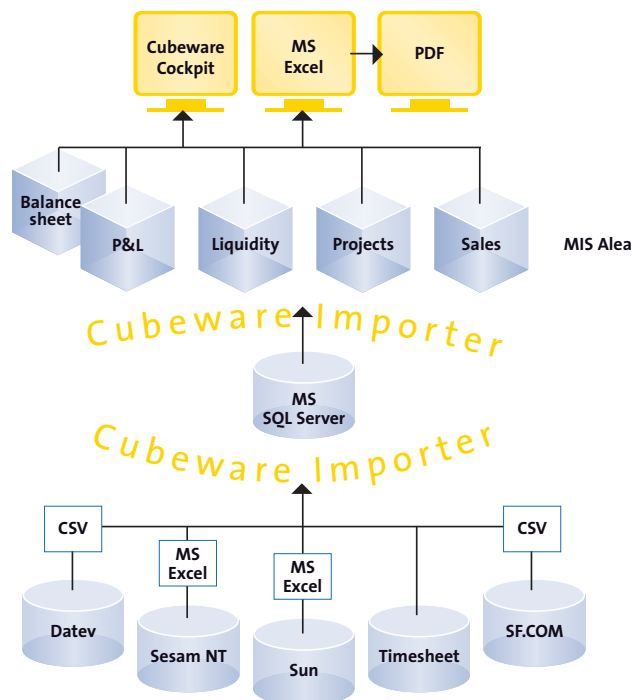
Cubeware Cockpit

MS Excel

PDF

Balance sheet

P&L

Liquidity

Projects

Sales

MIS Alea

Cubeware Importer

MS SQL Server

Cubeware Importer

CSV

MS Excel

MS Excel

CSV

Datev

Sesam NT

Sun

Timesheet

SF.COM